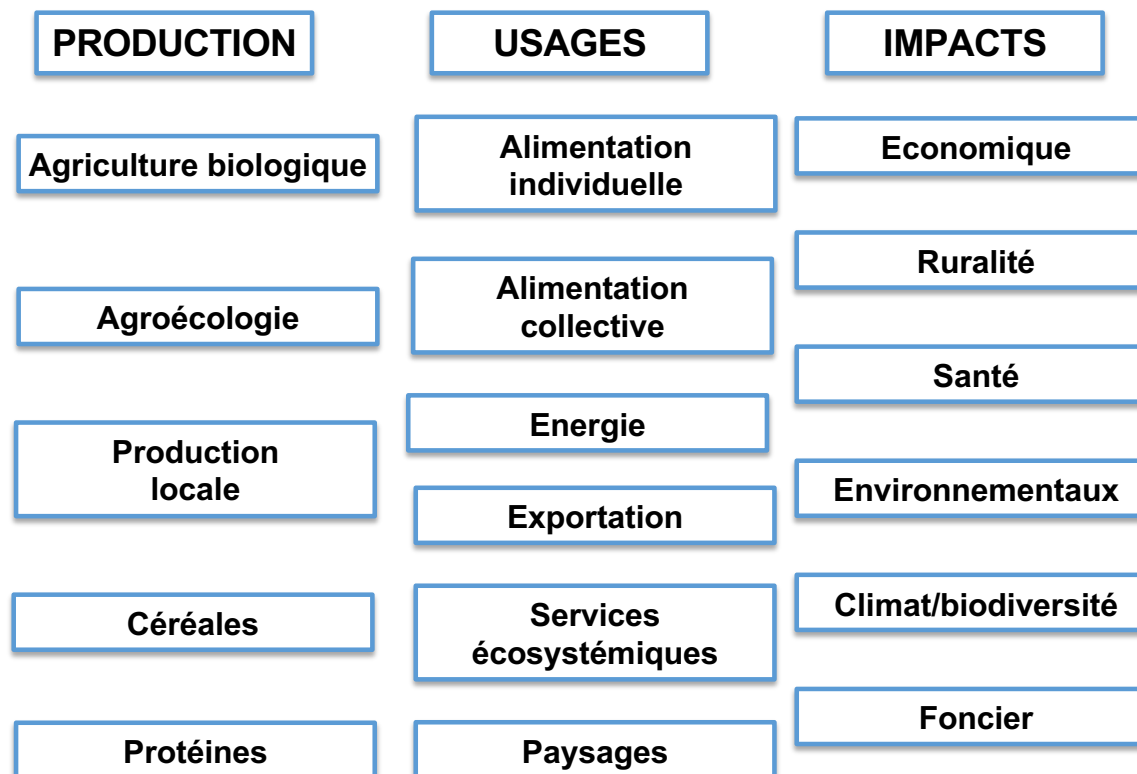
PRODUCTION

Agriculture biologique

Agroécologie

Production locale

Céréales

Protéines

USAGES

Alimentation individuelle

Alimentation collective

Energie

Exportation

Services écosystémiques

Paysages

IMPACTS

Economique

Ruralité

Santé

Environnementaux

Climat/biodiversité

Foncier